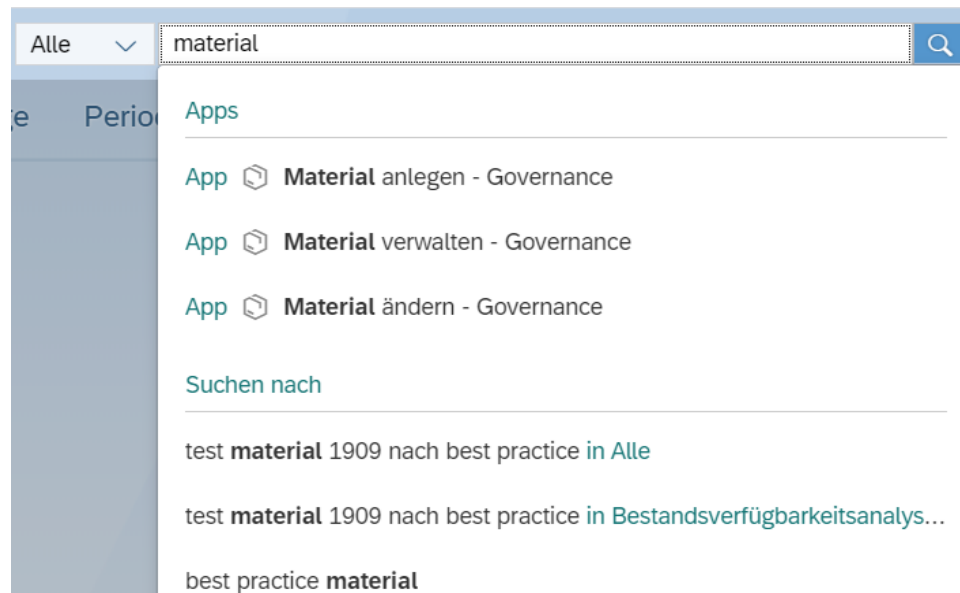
Alle material

ge Perio

Apps

App Material anlegen - Governance

App Material verwalten - Governance

App Material ändern - Governance

Suchen nach

test material 1909 nach best practice in Alle

test material 1909 nach best practice in Bestandsverfügbarkeitsanalys...

best practice material